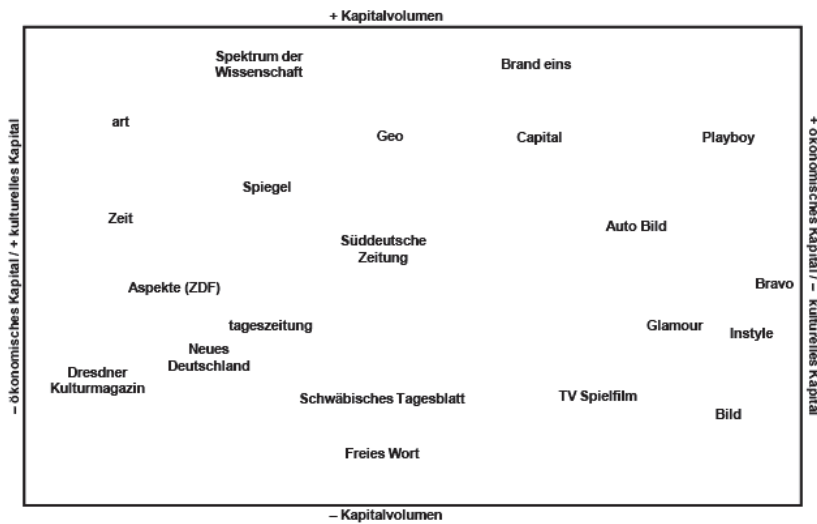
+ Kapitalvolumen

– ökonomisches Kapital / + kulturelles Kapital

+ ökonomisches Kapital / – kulturelles Kapital

Spektrum der Wissenschaft

Brand eins

art

Geo

Capital

Playboy

Spiegel

Zeit

Auto Bild

Süddeutsche Zeitung

Aspekte (ZDF)

Bravo

tageszeitung

Glamour

Instyle

Neues Deutschland

Dresdner Kulturmagazin

Schwäbisches Tagesblatt

TV Spielfilm

Bild

Freies Wort

– Kapitalvolumen